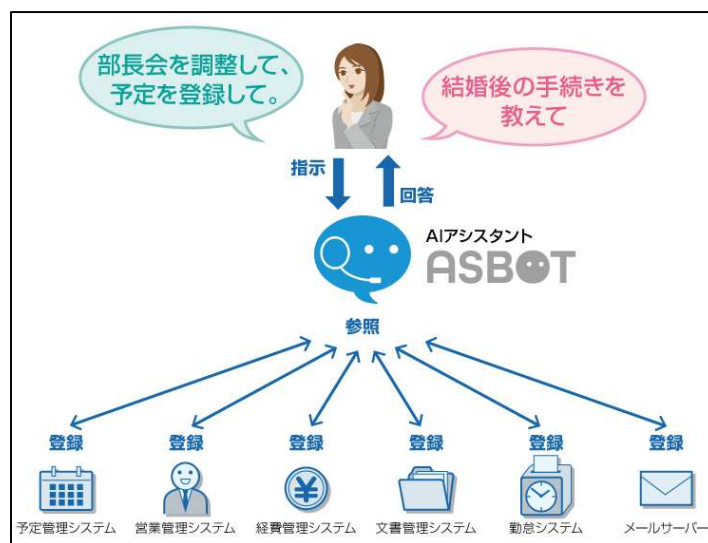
部長会を調整して、予定を登録して。

結婚後の手続きを教えて

指示

回答

AIアシスタント
ASBOT

参照

登録
予定管理システム

登録
営業管理システム

登録
経費管理システム

登録
文書管理システム

登録
勤怠システム

登録
メールサーバー